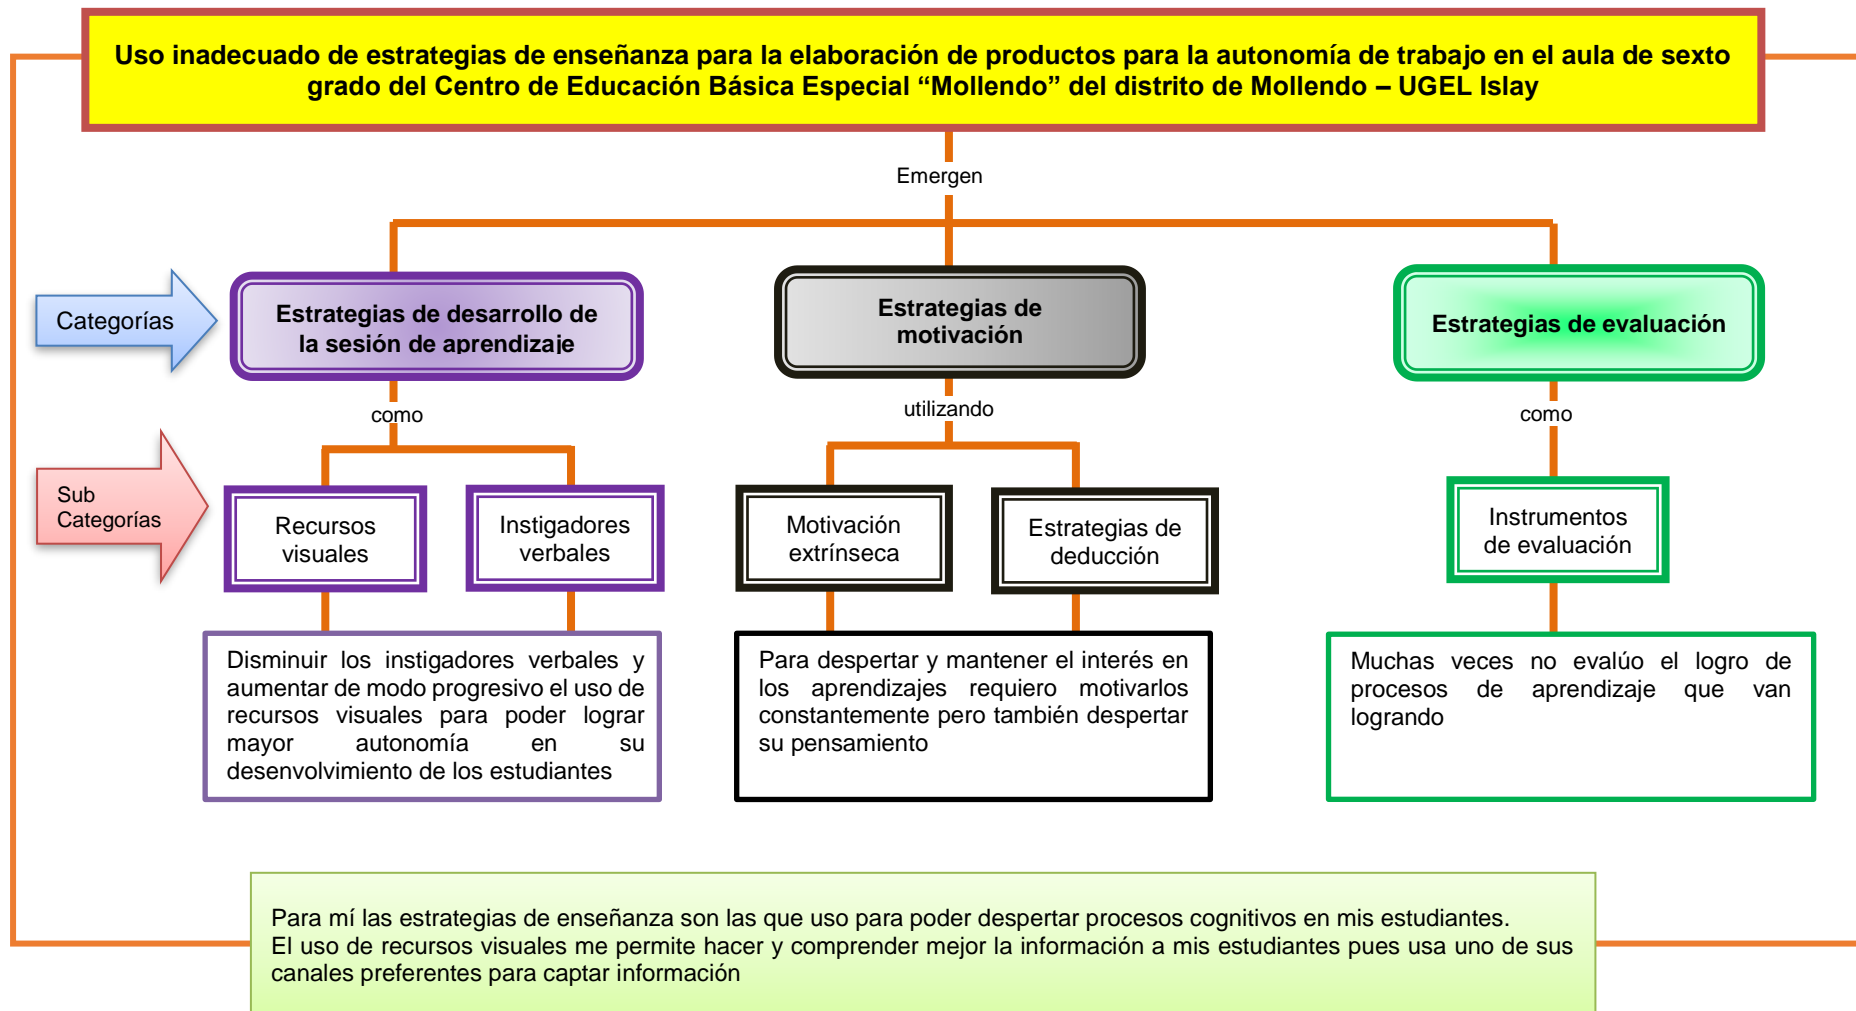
Uso inadecuado de estrategias de enseñanza para la elaboración de productos para la autonomía de trabajo en el aula de sexto grado del Centro de Educación Básica Especial “Mollendo” del distrito de Mollendo – UGEL Islay

Emergen

Categorías

Estrategias de desarrollo de la sesión de aprendizaje

Estrategias de motivación

Estrategias de evaluación

como

utilizando

como

Sub Categorías

Recursos visuales

Instigadores verbales

Motivación extrínseca

Estrategias de deducción

Instrumentos de evaluación

Disminuir los instigadores verbales y aumentar de modo progresivo el uso de recursos visuales para poder lograr mayor autonomía en su desenvolvimiento de los estudiantes

Para despertar y mantener el interés en los aprendizajes requiero motivarlos constantemente pero también despertar su pensamiento

Muchas veces no evalúo el logro de procesos de aprendizaje que van logrando

Para mí las estrategias de enseñanza son las que uso para poder despertar procesos cognitivos en mis estudiantes.
El uso de recursos visuales me permite hacer y comprender mejor la información a mis estudiantes pues usa uno de sus canales preferentes para captar información